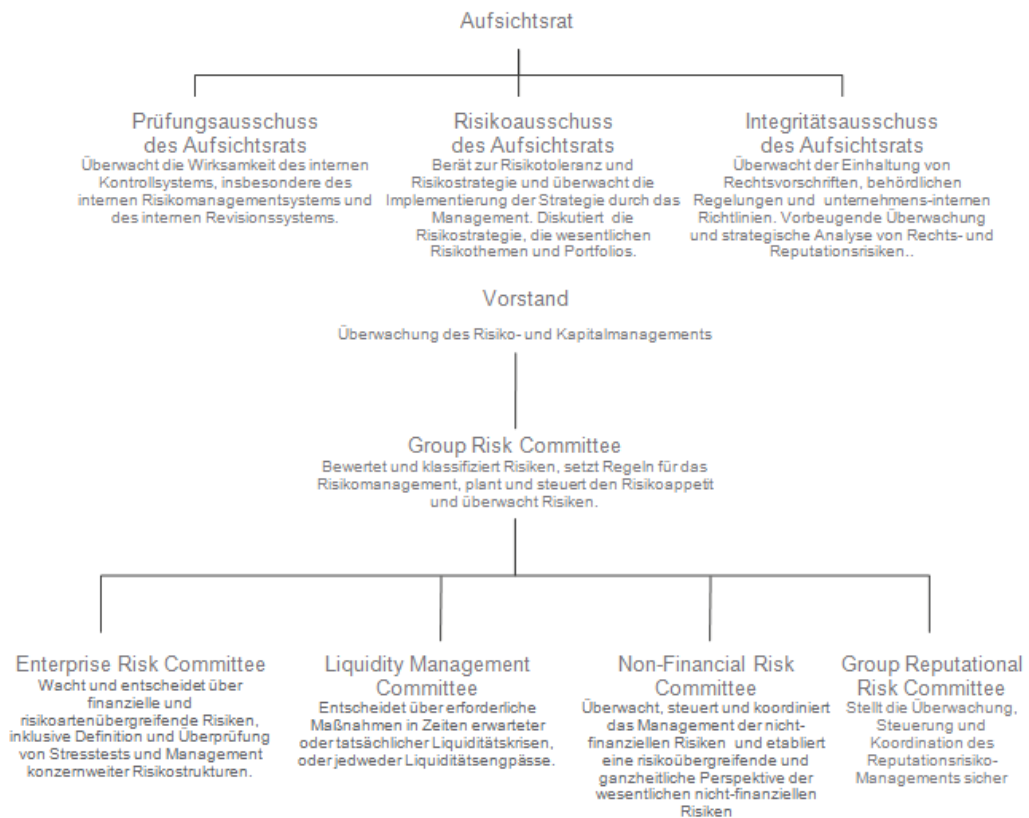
Aufsichtsrat

Prüfungsausschuss des Aufsichtsrats
Überwacht die Wirksamkeit des internen Kontrollsystems, insbesondere des internen Risikomanagementsystems und des internen Revisionssystems.

Risikoausschuss des Aufsichtsrats
Berät zur Risikotoleranz und Risikostrategie und überwacht die Implementierung der Strategie durch das Management. Diskutiert die Risikostrategie, die wesentlichen Risikothemen und Portfolios.

Integritätsausschuss des Aufsichtsrats
Überwacht der Einhaltung von Rechtsvorschriften, behördlichen Regelungen und unternehmens-internen Richtlinien. Vorbeugende Überwachung und strategische Analyse von Rechts- und Reputationsrisiken..

Vorstand
Überwachung des Risiko- und Kapitalmanagements

Group Risk Committee
Bewertet und klassifiziert Risiken, setzt Regeln für das Risikomanagement, plant und steuert den Risikoappetit und überwacht Risiken.

Enterprise Risk Committee
Wacht und entscheidet über finanzielle und risikoartenübergreifende Risiken, inklusive Definition und Überprüfung von Stresstests und Management konzernweiter Risikostrukturen.

Liquidity Management Committee
Entscheidet über erforderliche Maßnahmen in Zeiten erwarteter oder tatsächlicher Liquiditätskrisen, oder jedweder Liquiditätsengpässe.

Non-Financial Risk Committee
Überwacht, steuert und koordiniert das Management der nicht-finanziellen Risiken und etabliert eine risikoübergreifende und ganzheitliche Perspektive der wesentlichen nicht-finanziellen Risiken

Group Reputational Risk Committee
Stellt die Überwachung, Steuerung und Koordination des Reputationsrisiko-Managements sicher